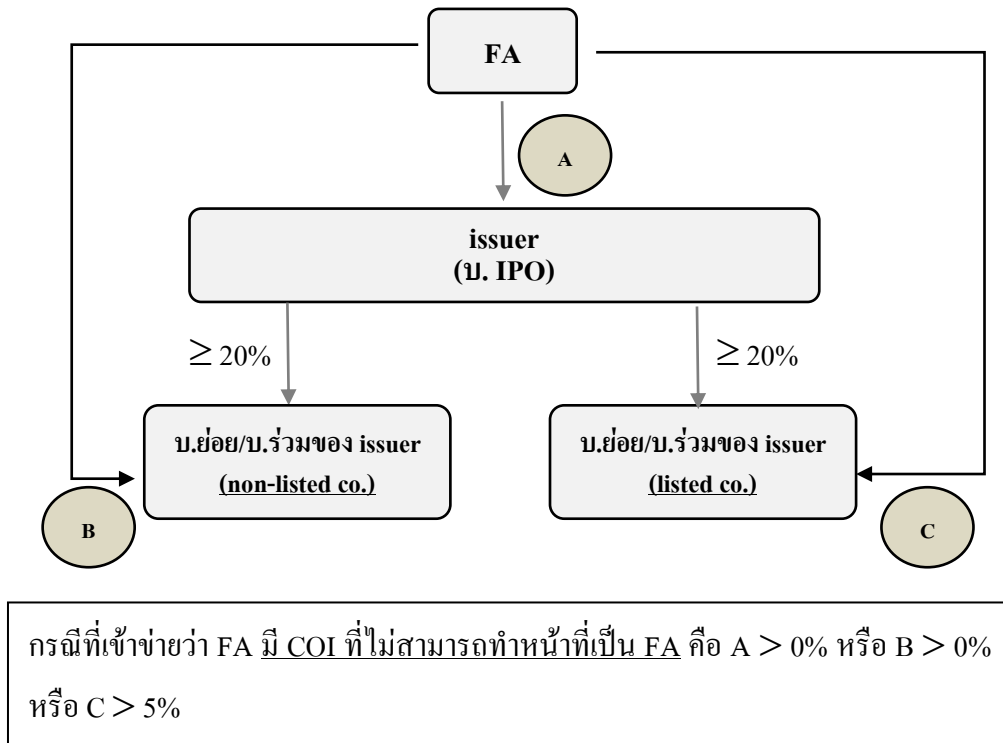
FA

A

issuer
(บ. IPO)

$\geq$ 20%

$\geq$ 20%

บ.ย่อย/บ.ร่วมของ issuer
(non-listed co.)

บ.ย่อย/บ.ร่วมของ issuer
(listed co.)

B

C

กรณีที่เข้าข่ายว่า FA มี COI ที่ไม่สามารถทำหน้าที่เป็น FA คือ A $>$ 0% หรือ B $>$ 0% หรือ C $>$ 5%